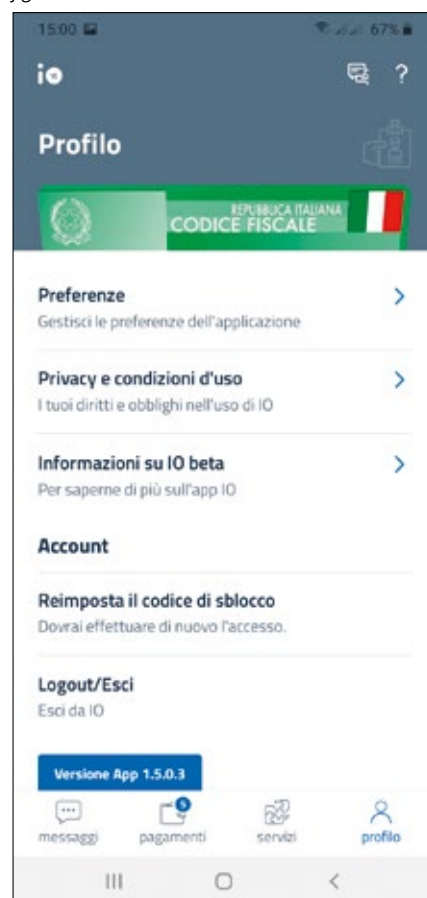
15:00

67%

io

?

Profilo

REPUBBLICA ITALIANA
CODICE FISCALE

Preferenze
Gestisci le preferenze dell'applicazione

Privacy e condizioni d'uso
I tuoi diritti e obblighi nell'uso di IO

Informazioni su IO beta
Per saperne di più sull'app IO

Account

Reimposta il codice di sblocco
Dovrai effettuare di nuovo l'accesso.

Logout/Esci
Esci da IO

Versione App 1.5.0.3

messaggi

5
pagamenti

servizi

profilo